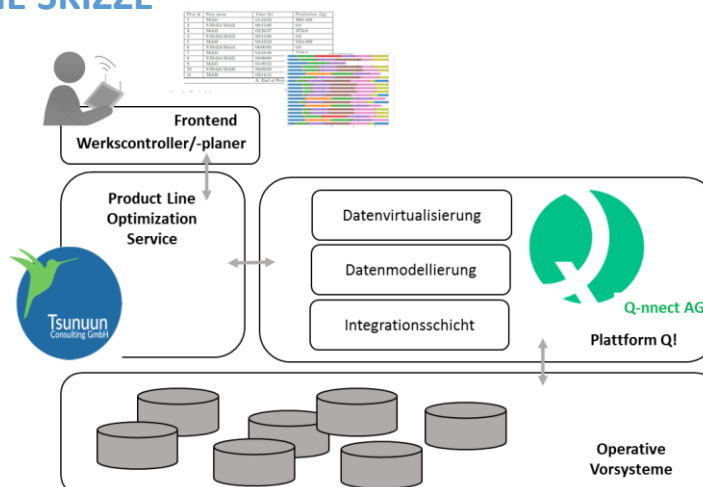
E SKIZZE

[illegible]

Frontend
Werkscontroller/-planer

Product Line Optimization Service

Tsunuun
Consulting GmbH

Datenvirtualisierung

Datenmodellierung

Integrationsschicht

Q-nnect AG

Plattform Q!

Operative Vorsysteme